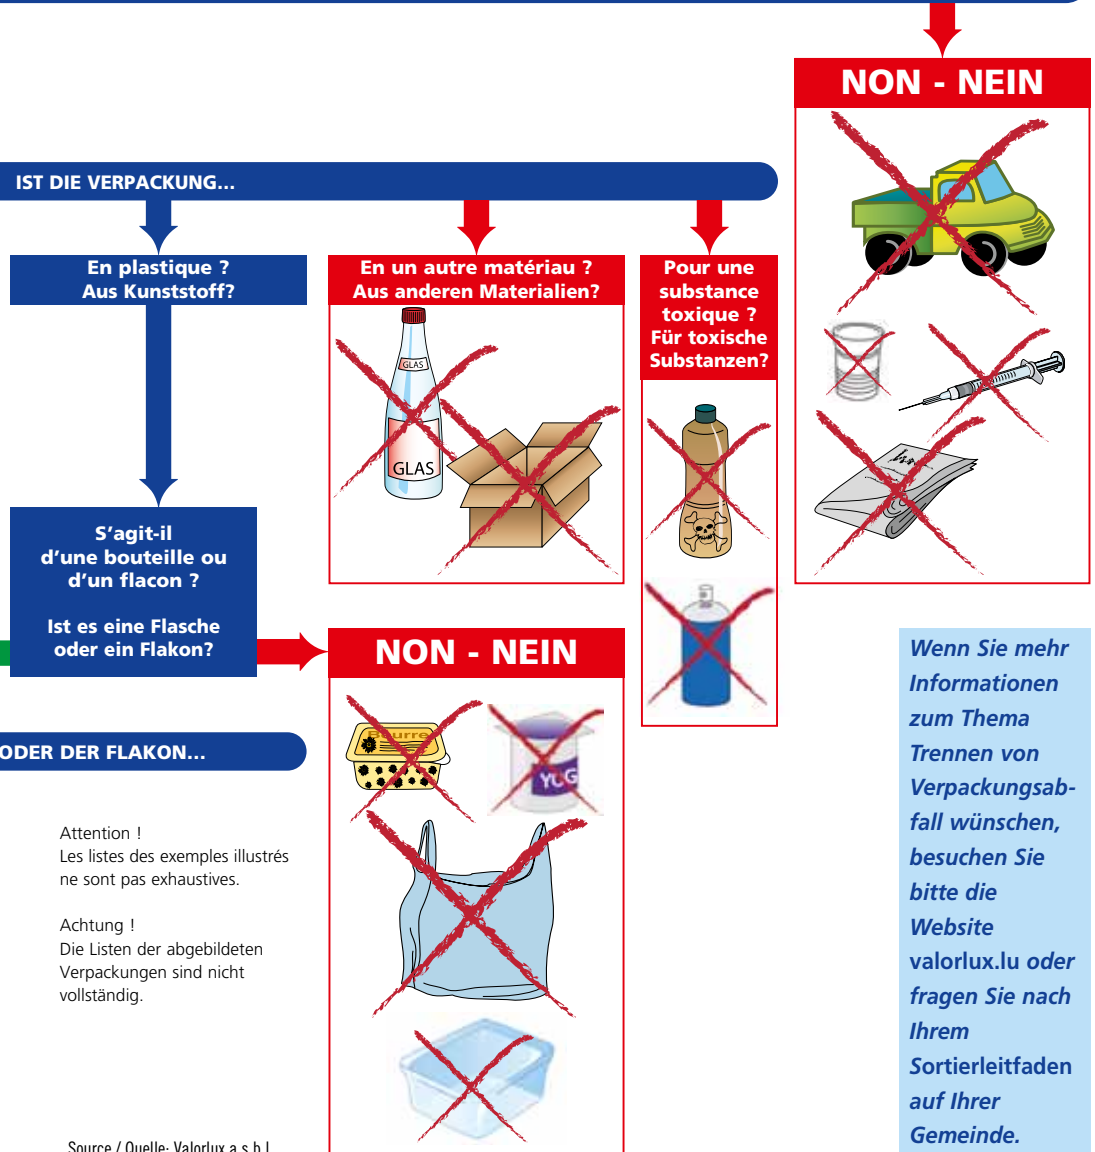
NON - NEIN

IST DIE VERPACKUNG...

En plastique ?
Aus Kunststoff?

En un autre matériau ?
Aus anderen Materialien?

GLAS

GLAS

Pour une substance toxique ?
Für toxische Substanzen?

S'agit-il d'une bouteille ou d'un flacon ?

Ist es eine Flasche oder ein Flakon?

NON - NEIN

Beurre

YOG

ODER DER FLAKON...

Attention !
Les listes des exemples illustrés ne sont pas exhaustives.

Achtung !
Die Listen der abgebildeten Verpackungen sind nicht vollständig.

Source / Quelle: Valorlux a.s.b.l.

Wenn Sie mehr Informationen zum Thema Trennen von Verpackungsabfall wünschen, besuchen Sie bitte die Website valorlux.lu oder fragen Sie nach Ihrem Sortierleitfaden auf Ihrer Gemeinde.